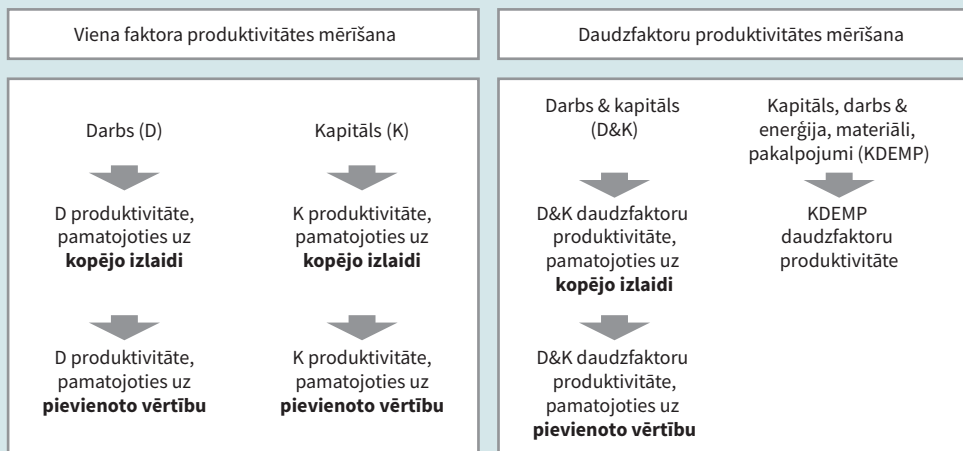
Viena faktora produktivitātes mērīšana

Darbs (D)

D produktivitāte, pamatojoties uz **kopējo izlaidi**

D produktivitāte, pamatojoties uz **pievienoto vērtību**

Kapitāls (K)

K produktivitāte, pamatojoties uz **kopējo izlaidi**

K produktivitāte, pamatojoties uz **pievienoto vērtību**

Daudzfaktoru produktivitātes mērīšana

Darbs & kapitāls (D&K)

D&K daudzfaktoru produktivitāte, pamatojoties uz **kopējo izlaidi**

D&K daudzfaktoru produktivitāte, pamatojoties uz **pievienoto vērtību**

Kapitāls, darbs & enerģija, materiāli, pakalpojumi (KDEMP)

KDEMP daudzfaktoru produktivitāte